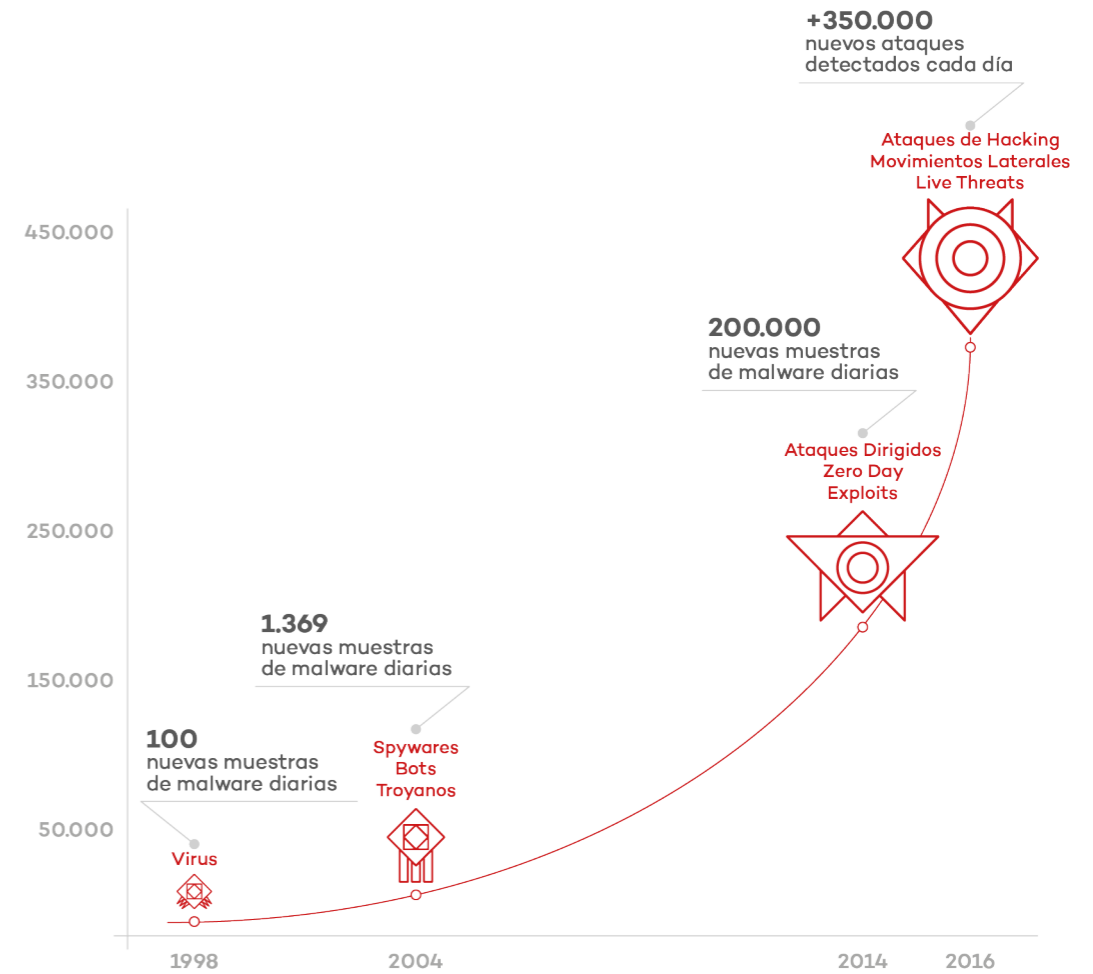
+350.000
nuevos ataques detectados cada día

Ataques de Hacking
Movimientos Laterales
Live Threats

450.000

200.000
nuevas muestras de malware diarias

350.000

Ataques Dirigidos
Zero Day
Exploits

250.000

1.369
nuevas muestras de malware diarias

150.000

100
nuevas muestras de malware diarias

Spywares
Bots
Troyanos

50.000

Virus

1998
2004
2014
2016